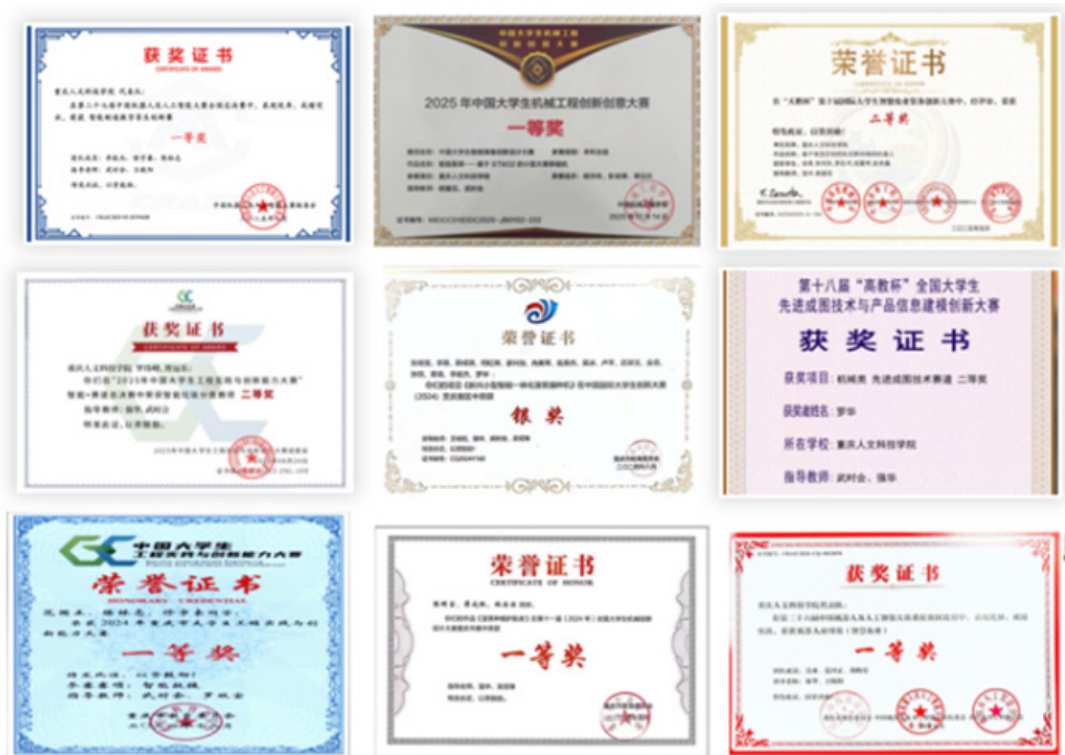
获奖证书
CERTIFICATE OF AWARD
重庆人文科技学院 代表队:
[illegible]
一等奖
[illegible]

2025年中国大学生机械工程创新创意大赛
一等奖
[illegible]

荣誉证书
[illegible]
二等奖

获奖证书
CERTIFICATE OF AWARD
重庆人文科技学院 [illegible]
你们在"2025年中国大学生工程实践与创新能力大赛" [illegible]
二等奖
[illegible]

荣誉证书
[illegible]
银奖
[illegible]

第十八届"高教杯"全国大学生
先进成图技术与产品信息建模创新大赛
获奖证书
获奖项目: 机械类 先进成图技术赛道 二等奖
获奖者姓名: 罗华
所在学校: 重庆人文科技学院
指导教师: 武时会、强华

中国大学生
工程实践与创新能力大赛
荣誉证书
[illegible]
2024年重庆市大学生工程实践与创新能力大赛
一等奖
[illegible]

荣誉证书
CERTIFICATE OF HONOR
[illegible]
一等奖
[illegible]

获奖证书
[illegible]
一等奖
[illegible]